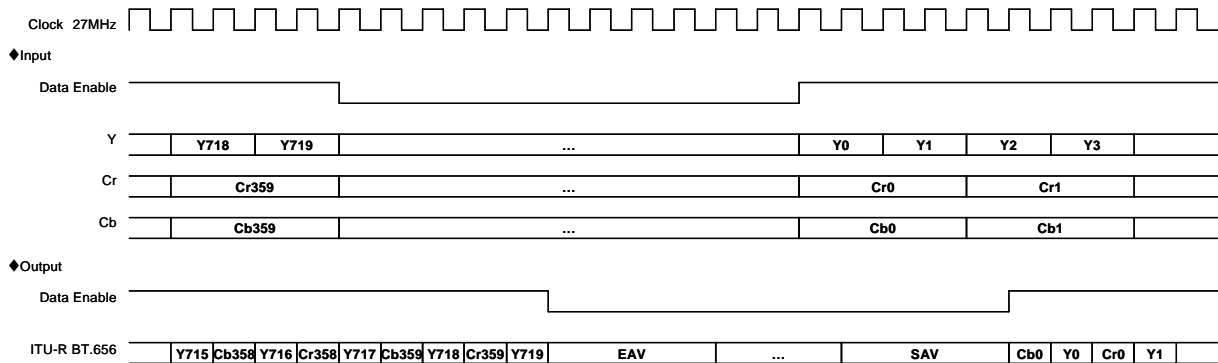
Clock 27MHz

♦Input

Data Enable

Y

Y718 Y719 ... Y0 Y1 Y2 Y3

Cr

Cr359 ... Cr0 Cr1

Cb

Cb359 ... Cb0 Cb1

♦Output

Data Enable

ITU-R BT.656

Y715 Cb358 Y716 Cr358 Y717 Cb359 Y718 Cr359 Y719 EAV ... SAV Cb0 Y0 Cr0 Y1